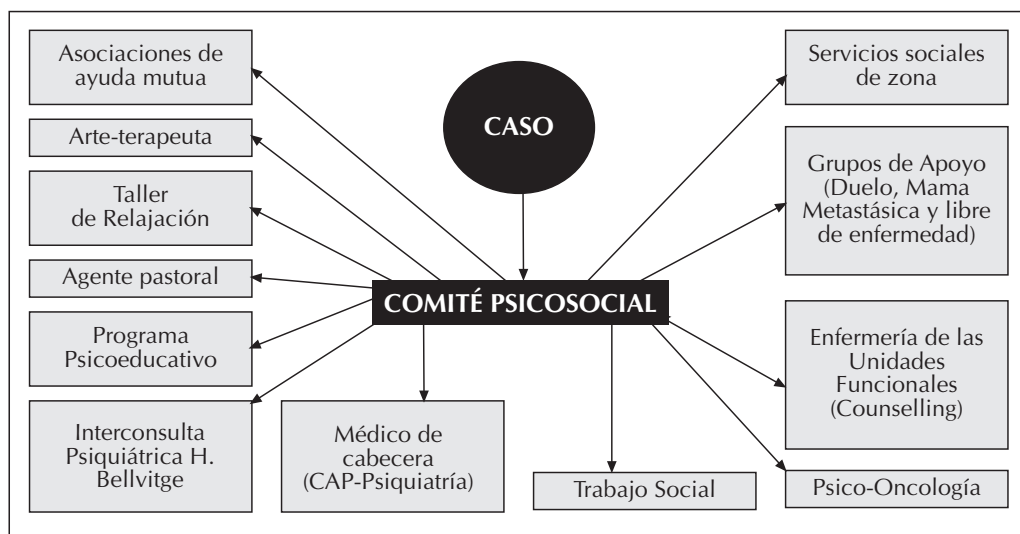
Asociaciones de ayuda mutua

Arte-terapeuta

Taller de Relajación

Agente pastoral

Programa Psicoeducativo

Interconsulta Psiquiátrica H. Bellvitge

CASO

COMITÉ PSICOSOCIAL

Médico de cabecera (CAP-Psiquiatría)

Trabajo Social

Servicios sociales de zona

Grupos de Apoyo (Duelo, Mama Metastásica y libre de enfermedad)

Enfermería de las Unidades Funcionales (Counselling)

Psico-Oncología